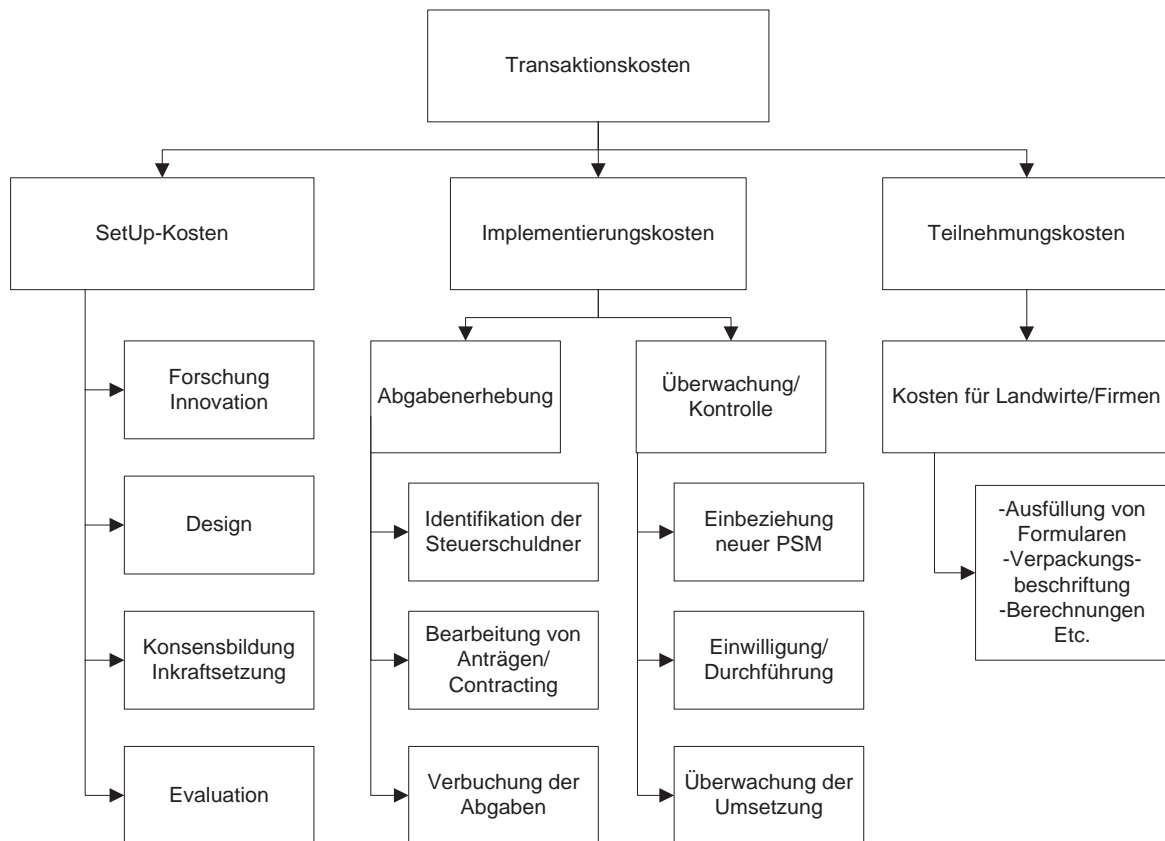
Transaktionskosten

SetUp-Kosten

Implementierungskosten

Teilnehmungskosten

Forschung Innovation

Design

Konsensbildung Inkraftsetzung

Evaluation

Abgabenerhebung

Identifikation der Steuerschuldner

Bearbeitung von Anträgen/ Contracting

Verbuchung der Abgaben

Überwachung/ Kontrolle

Einbeziehung neuer PSM

Einwilligung/ Durchführung

Überwachung der Umsetzung

Kosten für Landwirte/Firmen

-Ausfüllung von Formularen
-Verpackungsbeschriftung
-Berechnungen
Etc.